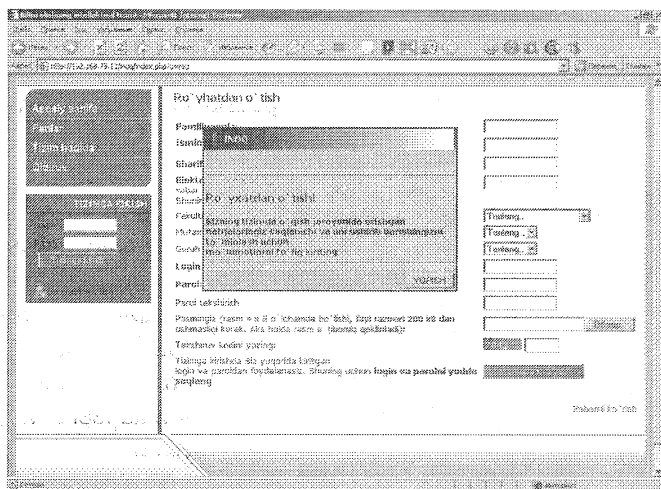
Ro`yhatdan o`tish

Familiyang
Ismin
Sharif
Elektr
Shuna
Fakult
Mutax
Guruh
Login
Parol

INFO

Ro`yhatdan o`tish

Sizning tizimda o`qish jarayonida ishtirok etishingiz
tizim administratori tomonidan tasdiqlangandan
so`ng amalga oshiriladi
ma`lumotlarni to`liq kiriting

YOPISH

Tanlang..
Tanlang..
Tanlang..

Parol takrorlash
Rasmingiz (rasm o`lchamida bo`lishi, fayl hajmi 200 kB dan oshmasligi kerak. Aks holda rasm o`lchamlari qisqartiriladi)
Tasvirdagi kodni yozing:
Tizimga kirishda siz yuqorida tanlagan login va paroldan foydalanasiz. Shuning uchun login va parolni yodda saqlang

Ro`yhatdan o`tish